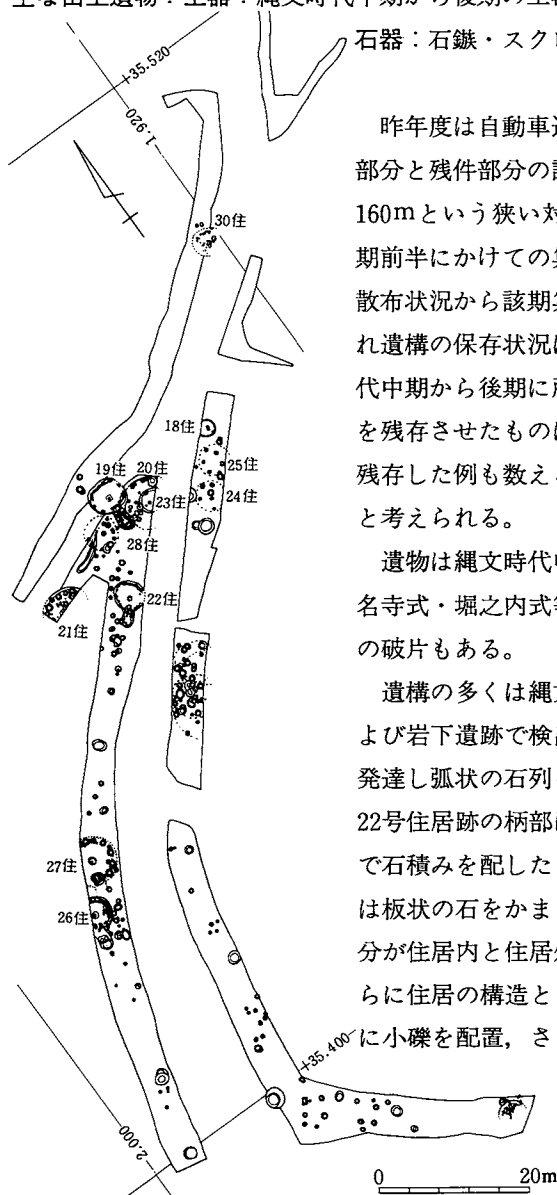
主な出土遺物：土器：縄文時代中期から後期の土器

石器：石鏃・スクレ

+35.520
-1.920

30住

昨年度は自動車道部分と残件部分の調160mという狭い対期前半にかけての集散布状況から該期集れ遺構の保存状況は代中期から後期に対を残存させたものは残存した例も数えると考えられる。

遺物は縄文時代中名寺式・堀之内式等の破片もある。

遺構の多くは縄文よび岩下遺跡で検出発達し弧状の石列22号住居跡の柄部にで石積みを配したは板状の石をかま分が住居内と住居外らに住居の構造とに小礫を配置，さ

18住
19住
20住
25住
23住
24住
28住
22住
21住
27住
26住

+35.400
-2.000

0　20m